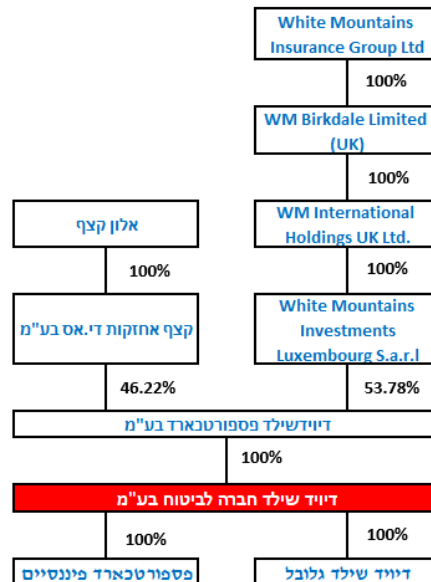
White Mountains Insurance Group Ltd

100%

WM Birkdale Limited (UK)

100%

אלון קצף

WM International Holdings UK Ltd.

100%

100%

קצף אחזקות די.אס בע"מ

White Mountains Investments Luxembourg S.a.r.l

46.22%

53.78%

דיוידשילד פספורטכארד בע"מ

100%

דיויד שילד חברה לביטוח בע"מ

100%

100%

פספורטכארד פיננסיים

דיויד שילד גלובל